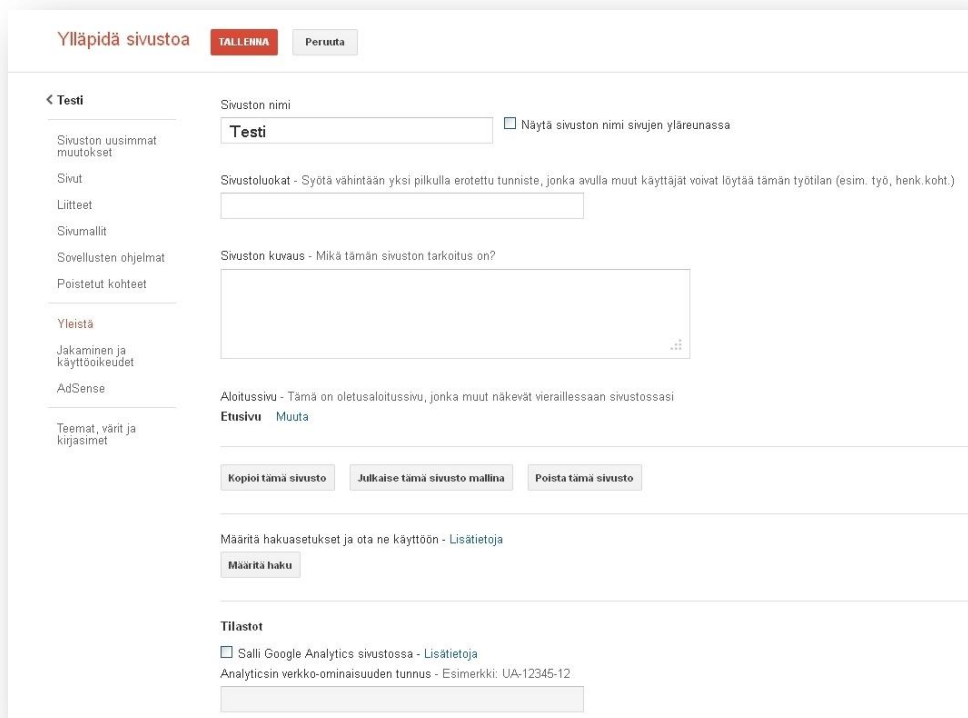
Ylläpidä sivustoa TALLENNA Peruuta

< Testi

Sivuston uusimmat muutokset

Sivut

Liitteet

Sivumallit

Sovellusten ohjelmat

Poistetut kohteet

Yleistä

Jakaminen ja käyttöoikeudet

AdSense

Teemat, värit ja kirjasimet

Sivuston nimi

Testi

☐ Näytä sivuston nimi sivujen yläreunassa

Sivustoluokat - Syötä vähintään yksi pilkulla erotettu tunniste, jonka avulla muut käyttäjät voivat löytää tämän työtilan (esim. työ, henk.koht.)

Sivuston kuvaus - Mikä tämän sivuston tarkoitus on?

Aloitussivu - Tämä on oletusaloitussivu, jonka muut näkevät vieraillessaan sivustossasi

Etusivu Muuta

Kopioi tämä sivusto Julkaise tämä sivusto mallina Poista tämä sivusto

Määritä hakuasetukset ja ota ne käyttöön - Lisätietoja

Määritä haku

Tilastot

☐ Salli Google Analytics sivustossa - Lisätietoja

Analyticsin verkko-ominaisuuden tunnus - Esimerkki: UA-12345-12